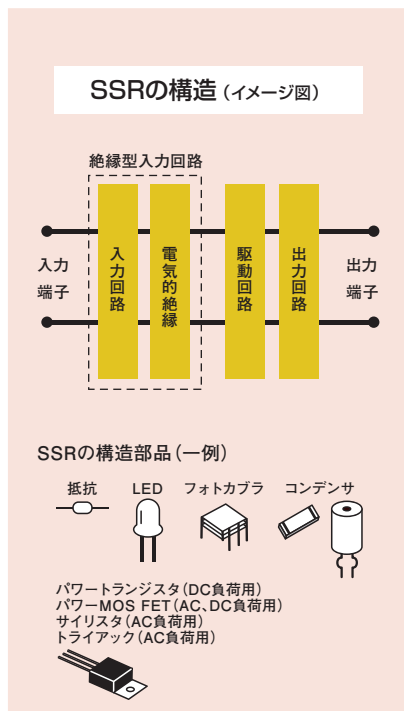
SSRの構造（イメージ図）

絶縁型入力回路

入力端子

入力回路

電気的絶縁

駆動回路

出力回路

出力端子

SSRの構造部品（一例）

抵抗

LED

フォトカプラ

コンデンサ

パワートランジスタ（DC負荷用）
パワーMOS FET（AC、DC負荷用）
サイリスタ（AC負荷用）
トライアック（AC負荷用）